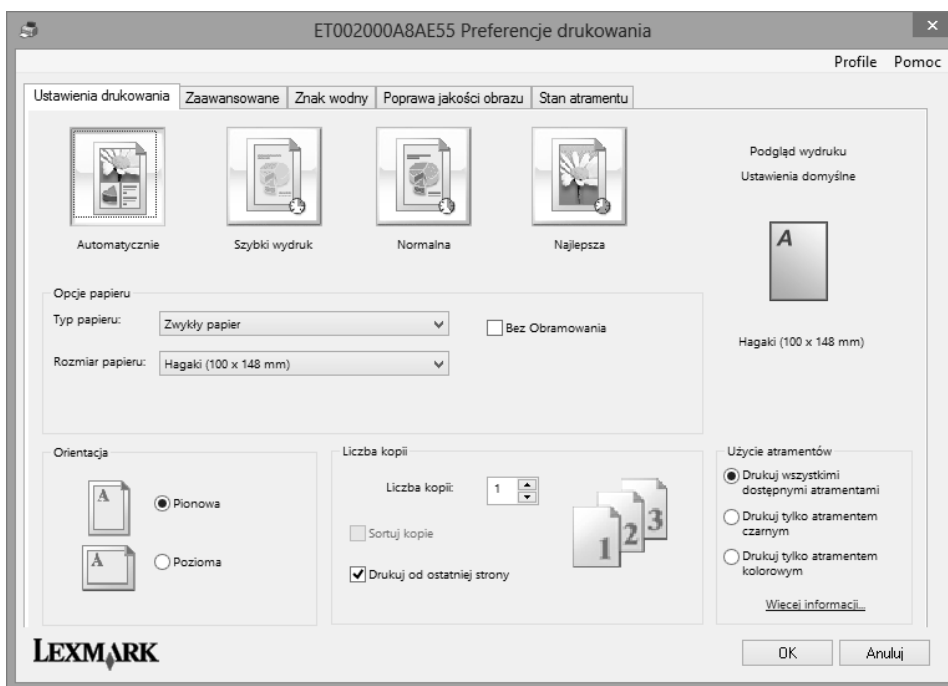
ET002000A8AE55 Preferencje drukowania

Profile Pomoc

Ustawienia drukowania | Zaawansowane | Znak wodny | Poprawa jakości obrazu | Stan atramentu

Automatycznie

Szybki wydruk

Normalna

Najlepsza

Podgląd wydruku

Ustawienia domyślne

A

Hagaki (100 x 148 mm)

Opcje papieru

Typ papieru: Zwykły papier

Bez Obramowania

Rozmiar papieru: Hagaki (100 x 148 mm)

Orientacja

A

Pionowa

A

Pozioma

Liczba kopii

Liczba kopii: 1

Sortuj kopie

Drukuj od ostatniej strony

1 2 3

Użycie atramentów

Drukuj wszystkimi dostępnymi atramentami

Drukuj tylko atramentem czarnym

Drukuj tylko atramentem kolorowym

Więcej informacji...

LEXMARK

OK

Anuluj